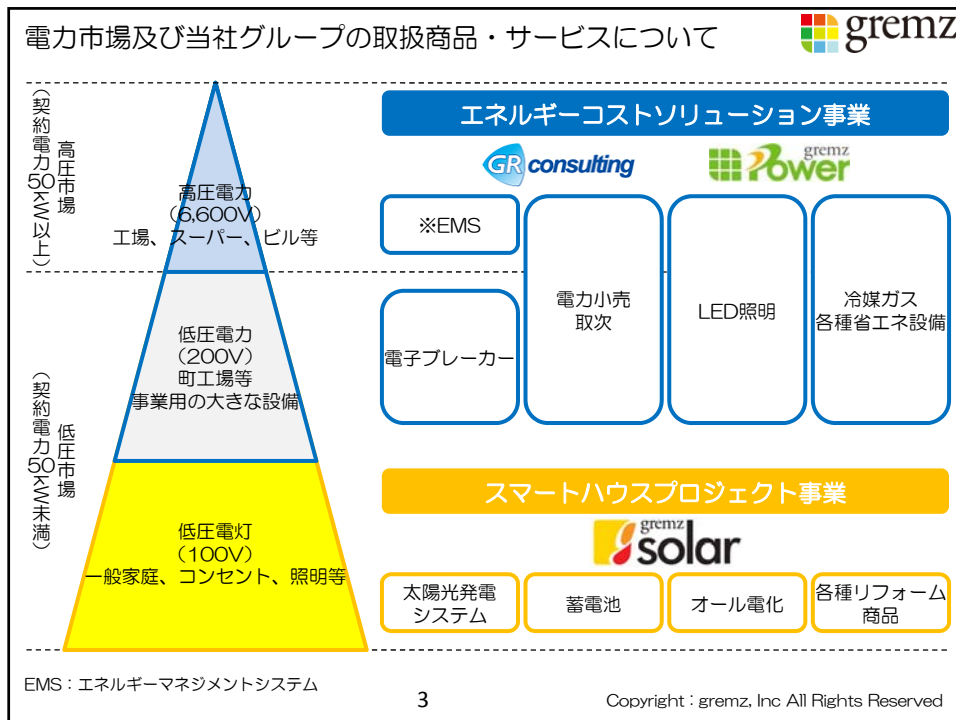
電力市場及び当社グループの取扱商品・サービスについて

gremz

高圧市場
（契約電力50kW以上）

高圧電力
（6,600V）
工場、スーパー、ビル等

低圧市場
（契約電力50kW未満）

低圧電力
（200V）
町工場等
事業用の大きな設備

低圧電灯
（100V）
一般家庭、コンセント、照明等

エネルギーコストソリューション事業

GR consulting

gremz Power

※EMS

電力小売
取次

LED照明

冷媒ガス
各種省エネ設備

電子ブレーカー

スマートハウスプロジェクト事業

gremz solar

太陽光発電
システム

蓄電池

オール電化

各種リフォーム
商品

EMS：エネルギーマネジメントシステム

3

Copyright：gremz, Inc All Rights Reserved